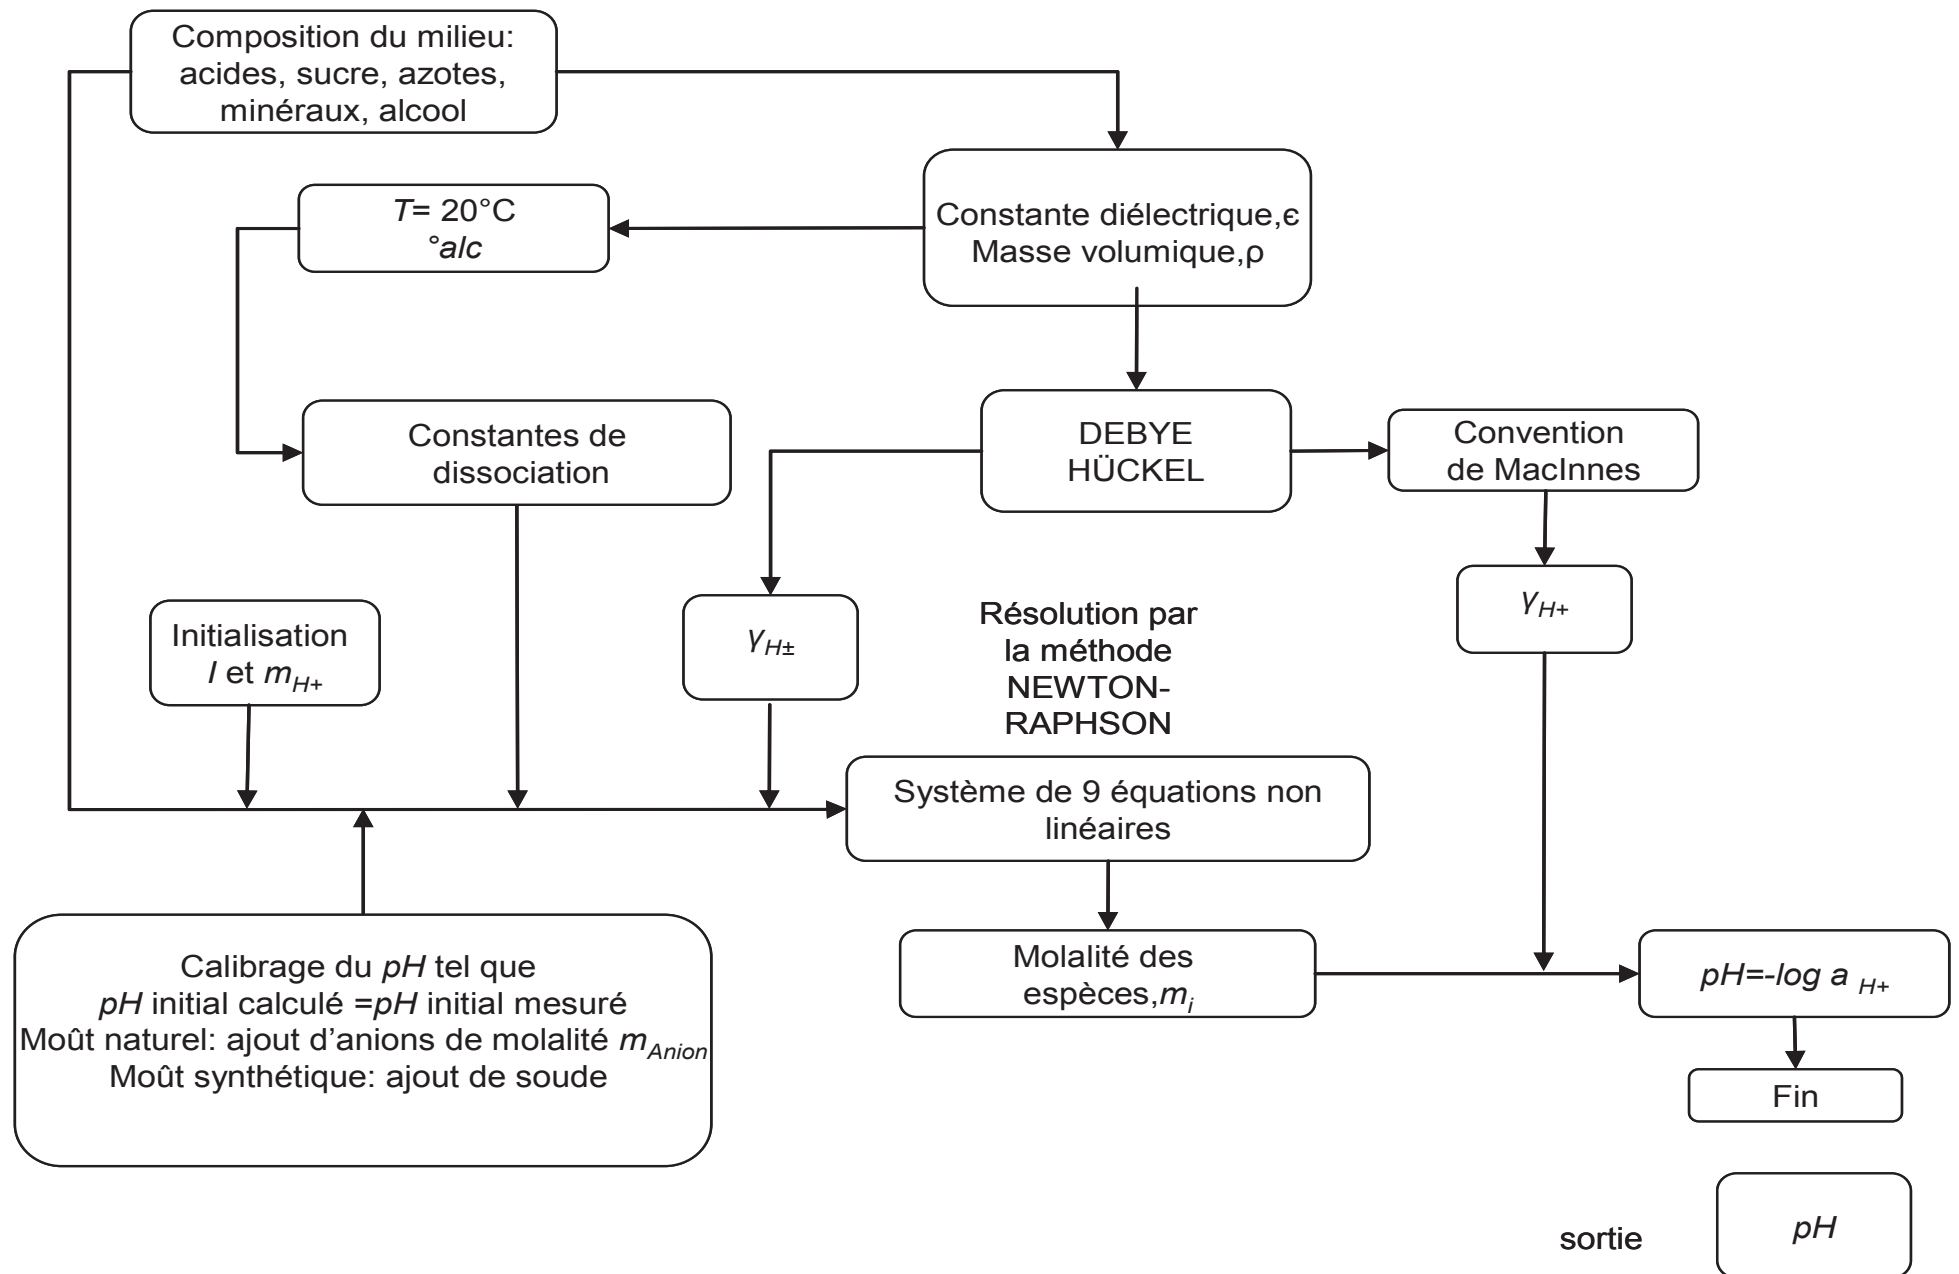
Composition du milieu: acides, sucre, azotes, minéraux, alcool

Constante diélectrique,ϵ
Masse volumique,ρ

$T$= 20°C
°$alc$

Constantes de dissociation

DEBYE HÜCKEL

Convention de MacInnes

Initialisation
$I$ et $m_{H+}$

$\gamma_{H\pm}$

Résolution par la méthode NEWTON-RAPHSON

$\gamma_{H+}$

Système de 9 équations non linéaires

Calibrage du $pH$ tel que
$pH$ initial calculé =$pH$ initial mesuré
Moût naturel: ajout d'anions de molalité $m_{Anion}$
Moût synthétique: ajout de soude

Molalité des espèces,$m_i$

$pH$=-$log\ a_{H+}$

Fin

sortie

$pH$